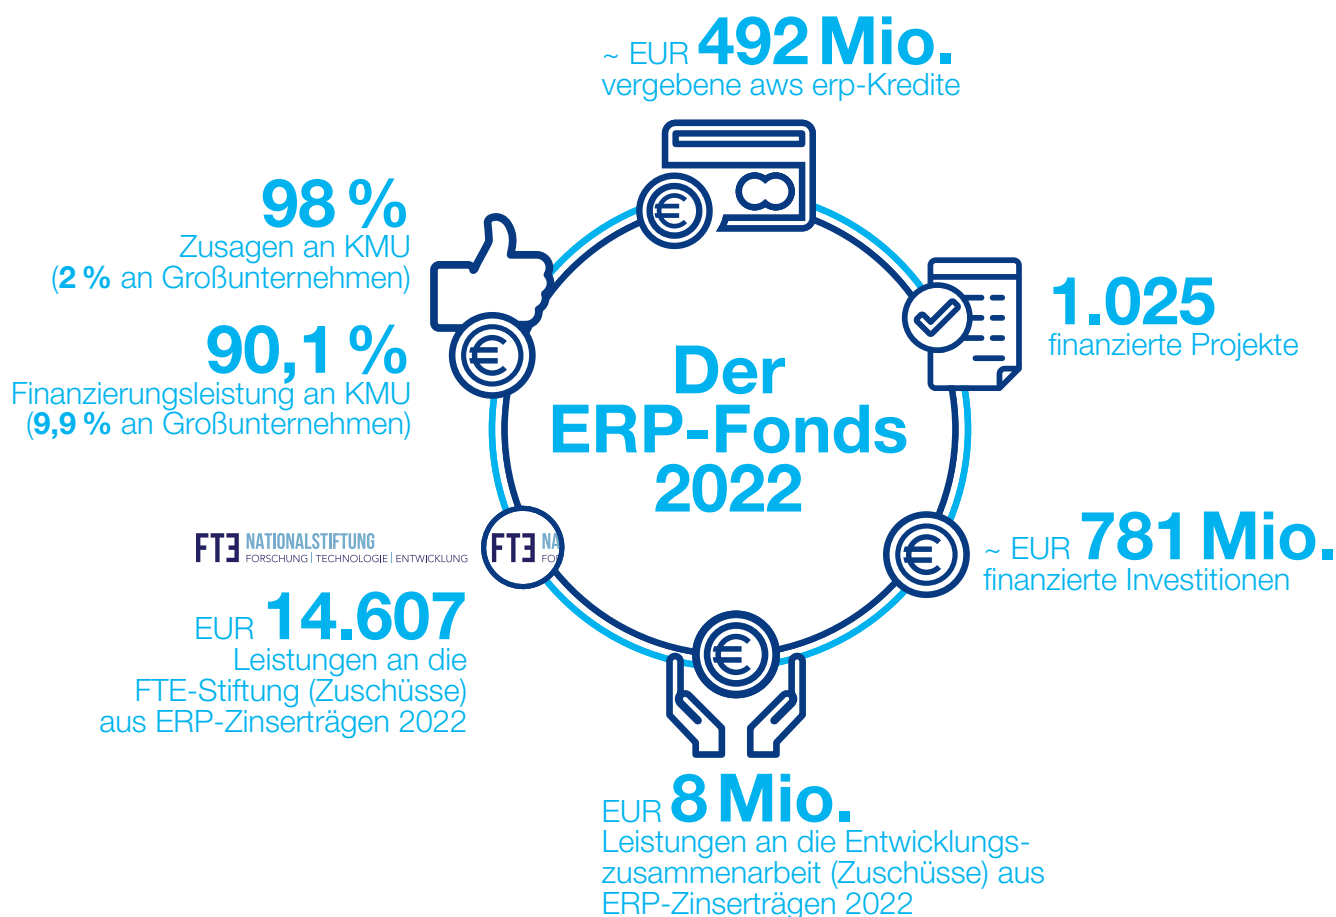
~ EUR 492 Mio.
vergebene aws erp-Kredite

98 %
Zusagen an KMU
(2 % an Großunternehmen)

90,1 %
Finanzierungsleistung an KMU
(9,9 % an Großunternehmen)

1.025
finanzierte Projekte

Der
ERP-Fonds
2022

FTE NATIONALSTIFTUNG
FORSCHUNG | TECHNOLOGIE | ENTWICKLUNG

FTE NA
FOR

~ EUR 781 Mio.
finanzierte Investitionen

EUR 14.607
Leistungen an die FTE-Stiftung (Zuschüsse) aus ERP-Zinserträgen 2022

EUR 8 Mio.
Leistungen an die Entwicklungszusammenarbeit (Zuschüsse) aus ERP-Zinserträgen 2022